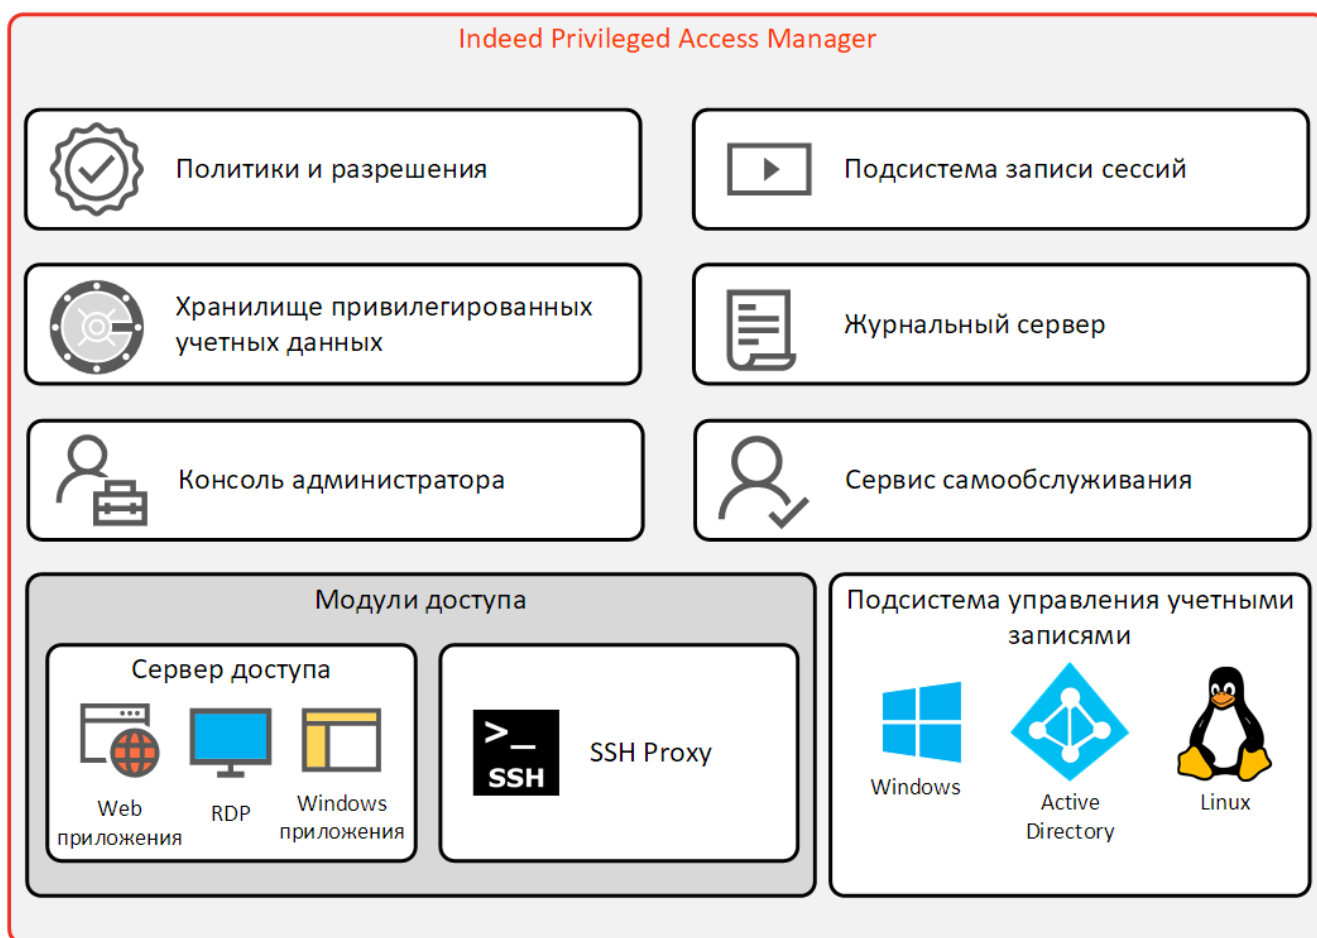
Indeed Privileged Access Manager

Политики и разрешения

Подсистема записи сессий

Хранилище привилегированных учетных данных

Журнальный сервер

Консоль администратора

Сервис самообслуживания

Модули доступа

Сервер доступа

Web приложения

RDP

Windows приложения

>_
SSH

SSH Proxy

Подсистема управления учетными записями

Windows

Active Directory

Linux